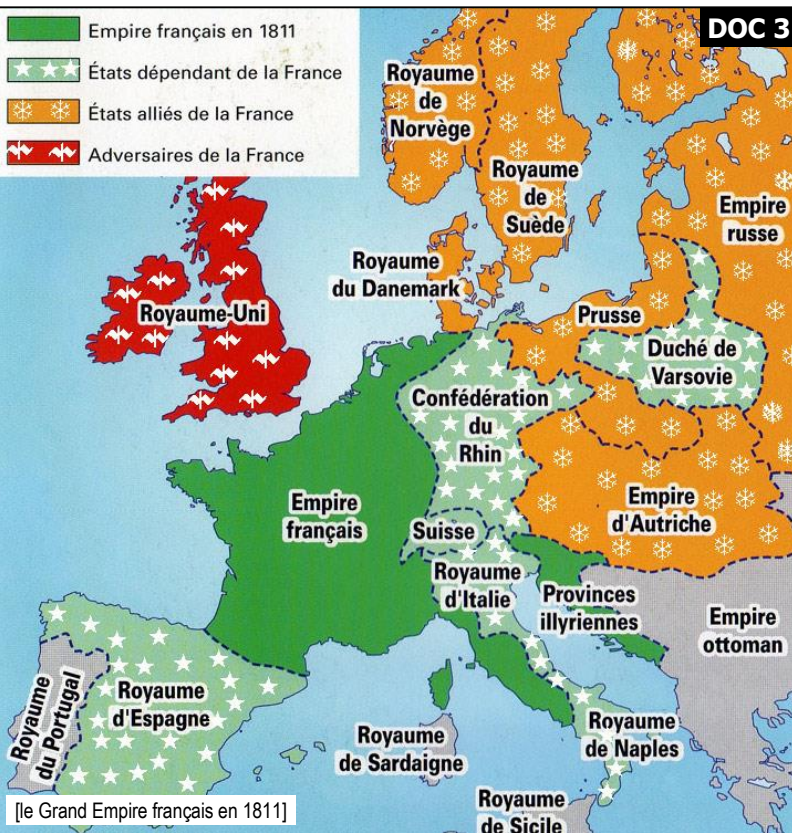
Empire français en 1811
États dépendant de la France
États alliés de la France
Adversaires de la France

DOC 3

Royaume de Norvège
Royaume de Suède
Empire russe
Royaume du Danemark
Royaume-Uni
Prusse
Duché de Varsovie
Confédération du Rhin
Empire français
Empire d'Autriche
Suisse
Royaume d'Italie
Provinces illyriennes
Empire ottoman
Royaume du Portugal
Royaume d'Espagne
Royaume de Sardaigne
Royaume de Naples
Royaume de Sicile

[le Grand Empire français en 1811]